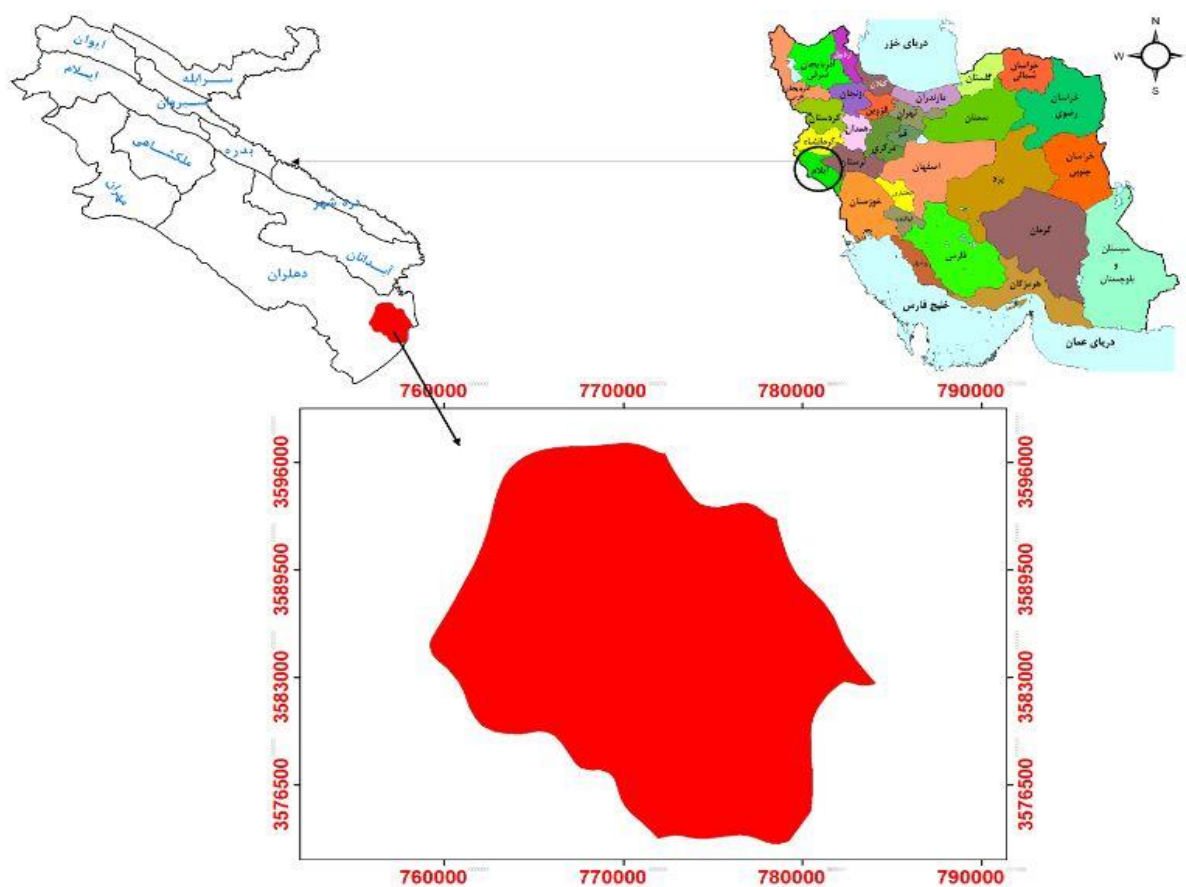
ایوان
ایلام
سرابله
سیروان
ملکشاهی
بدره
مهران
دره شهر
آبدانان
دهلران

N
W
S
دریای خزر
آذربایجان غربی
اردبیل
گلستان
خراسان شمالی
خراسان رضوی
مازندران
گیلان
زنجان
قزوین
تهران
سمنان
کردستان
همدان
قم
مرکزی
کرمانشاه
ایلام
لرستان
اصفهان
یزد
خراسان جنوبی
خوزستان
چهارمحال
کهگیلویه
فارس
کرمان
سیستان و بلوچستان
هرمزگان
بوشهر
خلیج فارس
دریای عمان

760000 770000 780000 790000
3596000
3589500
3583000
3576500
3596000
3589500
3583000
3576500
760000 770000 780000 790000